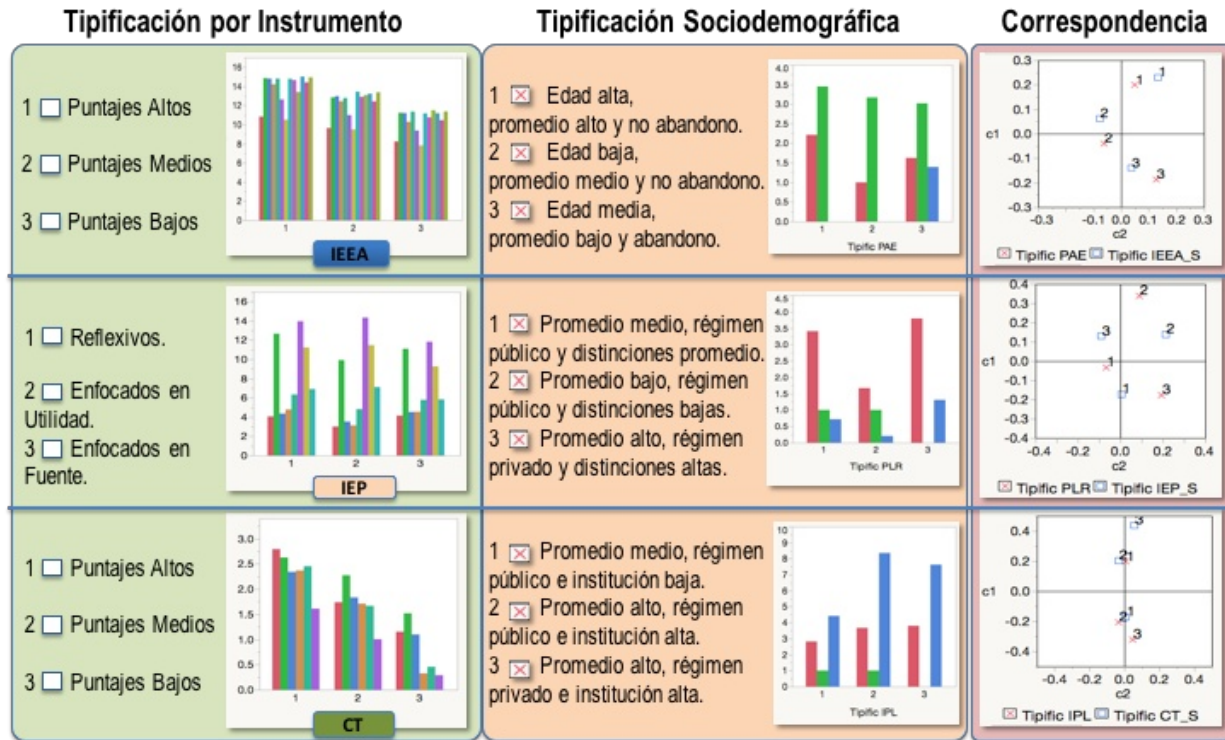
Tipificación por Instrumento

Tipificación Sociodemográfica

Correspondencia

1 Puntajes Altos

2 Puntajes Medios

3 Puntajes Bajos

16 14 12 10 8 6 4 2 0

1 2 3

IEEA

1 Edad alta, promedio alto y no abandono.

2 Edad baja, promedio medio y no abandono.

3 Edad media, promedio bajo y abandono.

4.0 3.5 3.0 2.5 2.0 1.5 1.0 0.5 0.0

1 2 3

Tipific PAE

0.3 0.2 0.1 0.0 -0.1 -0.2 -0.3

c1

-0.3 -0.1 0.1 0.2 0.3

c2

1 1 2 2 3 3

Tipific PAE Tipific IEEA_S

1 Reflexivos.

2 Enfocados en Utilidad.

3 Enfocados en Fuente.

16 14 12 10 8 6 4 2 0

1 2 3

IEP

1 Promedio medio, régimen público y distinciones promedio.

2 Promedio bajo, régimen público y distinciones bajas.

3 Promedio alto, régimen privado y distinciones altas.

4.5 4.0 3.5 3.0 2.5 2.0 1.5 1.0 0.5 0.0

1 2 3

Tipific PLR

0.4 0.3 0.2 0.1 0.0 -0.1 -0.2 -0.3 -0.4

c1

-0.4 -0.2 0 0.2 0.4

c2

2 3 2 1 1 3

Tipific PLR Tipific IEP_S

1 Puntajes Altos

2 Puntajes Medios

3 Puntajes Bajos

3.0 2.5 2.0 1.5 1.0 0.5 0.0

1 2 3

CT

1 Promedio medio, régimen público e institución baja.

2 Promedio alto, régimen público e institución alta.

3 Promedio alto, régimen privado e institución alta.

10 9 8 7 6 5 4 3 2 1 0

1 2 3

Tipific IPL

0.4 0.2 0.0 -0.2 -0.4

c1

-0.4 -0.2 0.0 0.2 0.4

c2

3 21 21 3

Tipific IPL Tipific CT_S